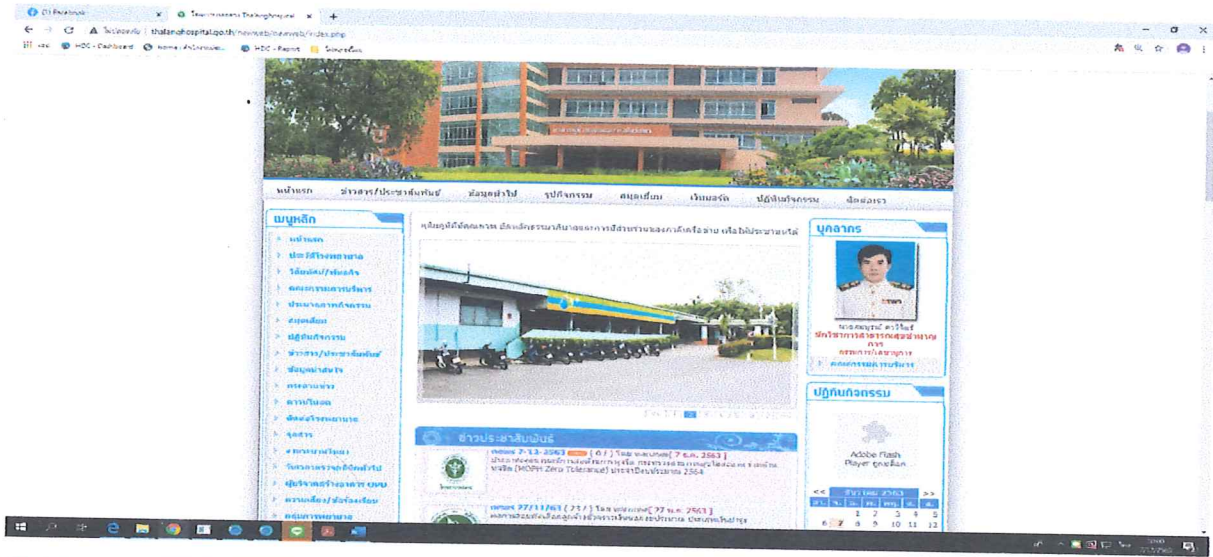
โรงพยาบาลถลาง Thalanghospital
thalanghospital.go.th/newweb/newweb/index.php
HDC - Dashboard
HDC - Report

หน้าแรก ข่าวสาร/ประชาสัมพันธ์ ข้อมูลทั่วไป ปฏิทินกิจกรรม สมุดเยี่ยม เว็บบอร์ด ปฏิทินกิจกรรม ติดต่อเรา

เมนูหลัก
หน้าแรก
ประวัติโรงพยาบาล
วิสัยทัศน์/พันธกิจ
คณะกรรมการบริหาร
ประมวลภาพกิจกรรม
สมุดเยี่ยม
ปฏิทินกิจกรรม
ข่าวสาร/ประชาสัมพันธ์
ข้อมูลข่าวสาร
กระดานข่าว
ดาวน์โหลด
ติดต่อโรงพยาบาล
จุลสาร
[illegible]
วิเคราะห์ความเสี่ยง
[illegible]
ความเสี่ยง/ข้อร้องเรียน
คณะกรรมการ

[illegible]

บุคลากร
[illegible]
คณะกรรมการบริหาร

ปฏิทินกิจกรรม
Adobe Flash Player ถูกบล็อก

ข่าวประชาสัมพันธ์
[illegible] 7-12-2563 ( 0 ) โดย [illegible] [ 7 ธ.ค. 2563 ]
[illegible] (MOPH Zero Tolerance) ประจำปีงบประมาณ 2564
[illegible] 27/11/63 ( 23 ) โดย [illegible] [ 7 ธ.ค. 2563 ]
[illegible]

<< ธันวาคม 2563 >>
1 2 3 4 5
6 7 8 9 10 11 12